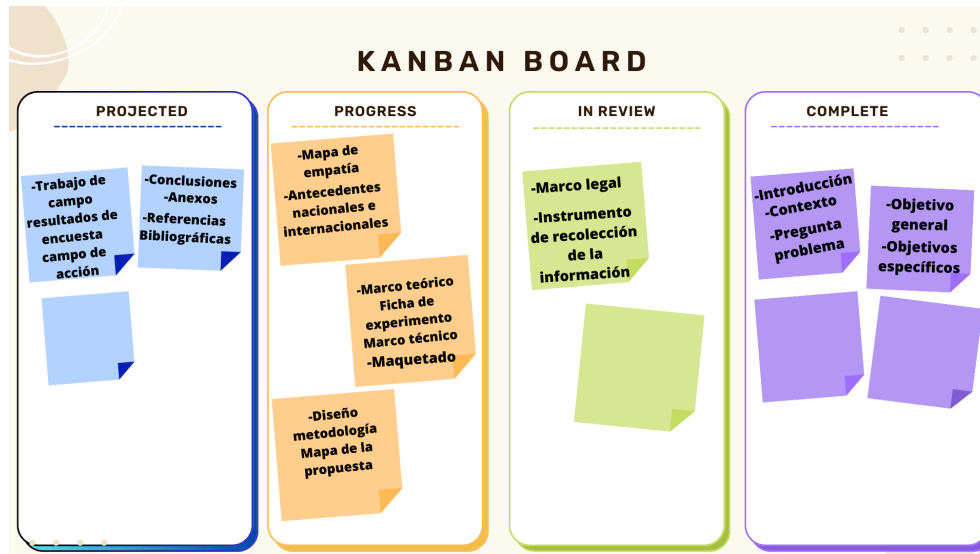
KANBAN BOARD

PROJECTED

-Trabajo de campo resultados de encuesta campo de acción

-Conclusiones -Anexos -Referencias Bibliográficas

PROGRESS

-Mapa de empatía -Antecedentes nacionales e internacionales

-Marco teórico Ficha de experimento Marco técnico -Maquetado

-Diseño metodología Mapa de la propuesta

IN REVIEW

-Marco legal -Instrumento de recolección de la información

COMPLETE

-Introducción -Contexto -Pregunta problema

-Objetivo general -Objetivos específicos